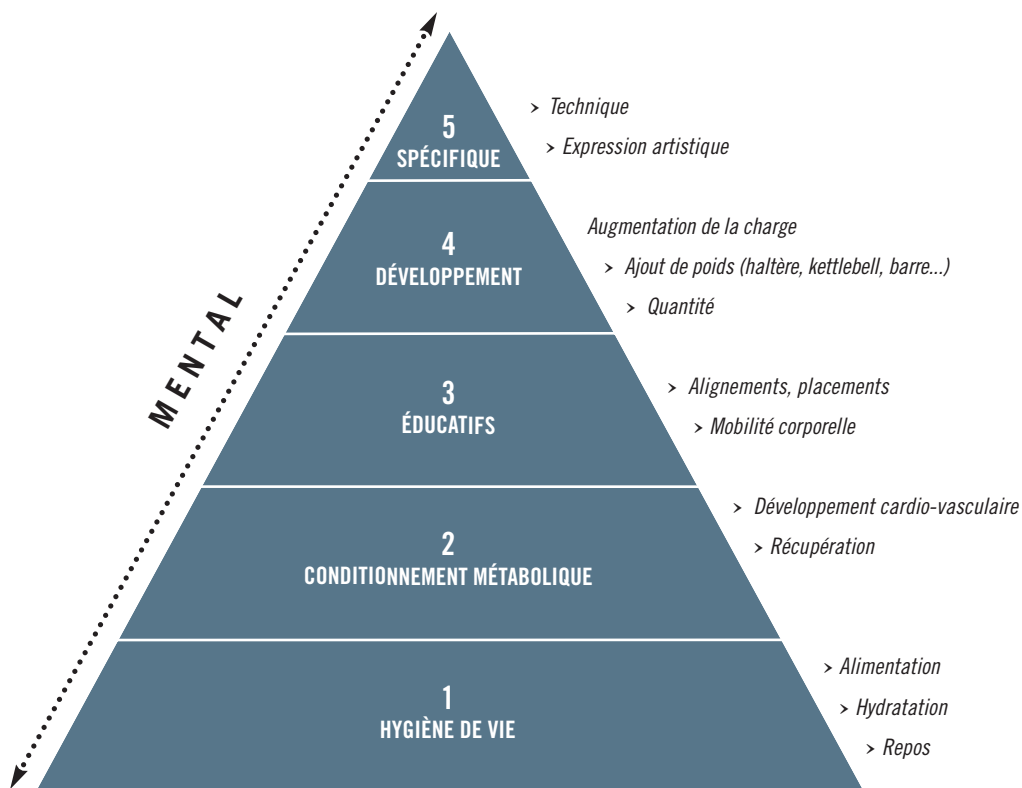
MENTAL

5
SPÉCIFIQUE

› Technique
› Expression artistique

4
DÉVELOPPEMENT

Augmentation de la charge
› Ajout de poids (haltère, kettlebell, barre...)
› Quantité

3
ÉDUCATIFS

› Alignements, placements
› Mobilité corporelle

2
CONDITIONNEMENT MÉTABOLIQUE

› Développement cardio-vasculaire
› Récupération

1
HYGIÈNE DE VIE

› Alimentation
› Hydratation
› Repos